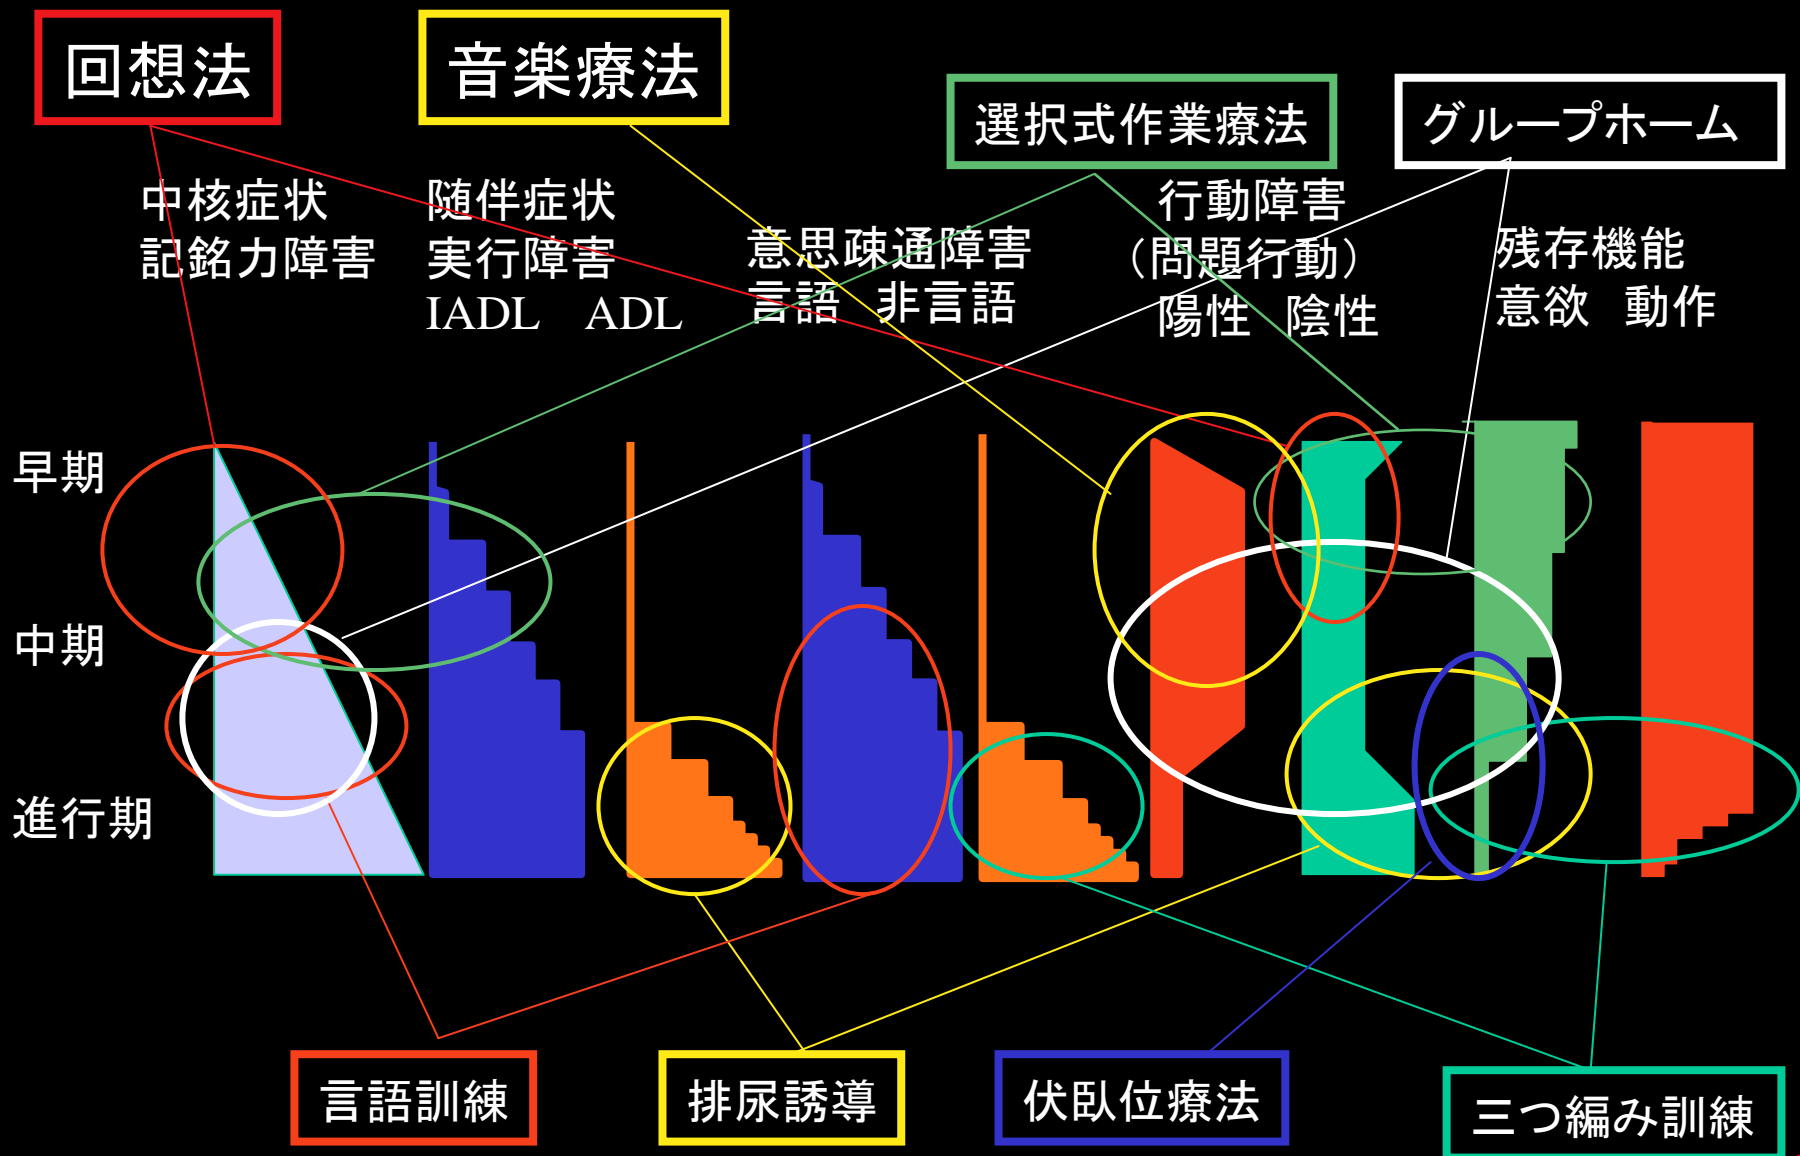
回想法

音楽療法

選択式作業療法

グループホーム

中核症状
記銘力障害

随伴症状
実行障害
IADL　ADL

意思疎通障害
言語　非言語

行動障害
（問題行動）
陽性　陰性

残存機能
意欲　動作

早期

中期

進行期

言語訓練

排尿誘導

伏臥位療法

三つ編み訓練